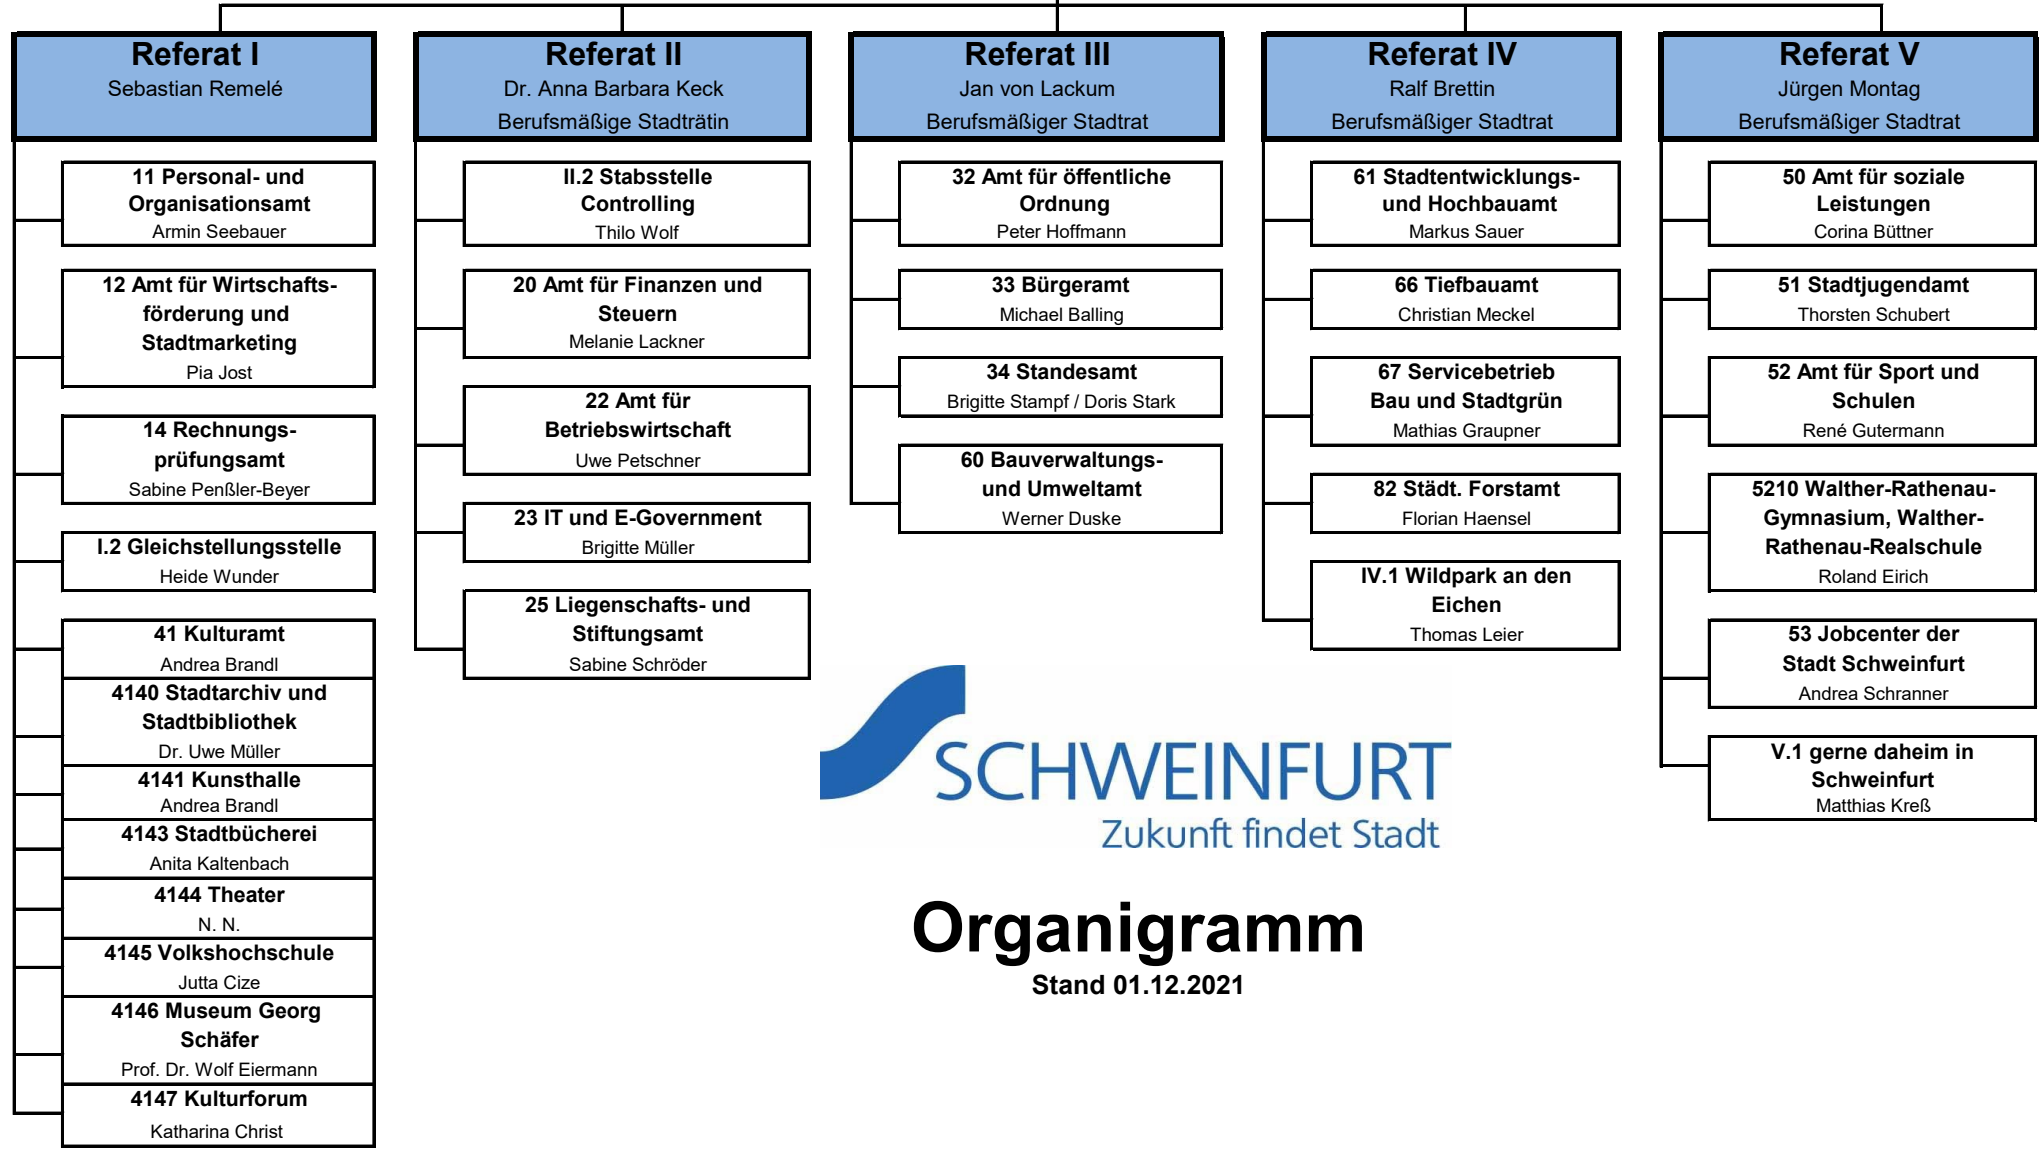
Referat I
Sebastian Remelé

11 Personal- und Organisationsamt
Armin Seebauer

12 Amt für Wirtschaftsförderung und Stadtmarketing
Pia Jost

14 Rechnungsprüfungsamt
Sabine Penßler-Beyer

I.2 Gleichstellungsstelle
Heide Wunder

41 Kulturamt
Andrea Brandl

4140 Stadtarchiv und Stadtbibliothek
Dr. Uwe Müller

4141 Kunsthalle
Andrea Brandl

4143 Stadtbücherei
Anita Kaltenbach

4144 Theater
N. N.

4145 Volkshochschule
Jutta Cize

4146 Museum Georg Schäfer
Prof. Dr. Wolf Eiermann

4147 Kulturforum
Katharina Christ

Referat II
Dr. Anna Barbara Keck
Berufsmäßige Stadträtin

II.2 Stabsstelle Controlling
Thilo Wolf

20 Amt für Finanzen und Steuern
Melanie Lackner

22 Amt für Betriebswirtschaft
Uwe Petschner

23 IT und E-Government
Brigitte Müller

25 Liegenschafts- und Stiftungsamt
Sabine Schröder

Referat III
Jan von Lackum
Berufsmäßiger Stadtrat

32 Amt für öffentliche Ordnung
Peter Hoffmann

33 Bürgeramt
Michael Balling

34 Standesamt
Brigitte Stampf / Doris Stark

60 Bauverwaltungs- und Umweltamt
Werner Duske

Referat IV
Ralf Brettin
Berufsmäßiger Stadtrat

61 Stadtentwicklungs- und Hochbauamt
Markus Sauer

66 Tiefbauamt
Christian Meckel

67 Servicebetrieb Bau und Stadtgrün
Mathias Graupner

82 Städt. Forstamt
Florian Haensel

IV.1 Wildpark an den Eichen
Thomas Leier

Referat V
Jürgen Montag
Berufsmäßiger Stadtrat

50 Amt für soziale Leistungen
Corina Büttner

51 Stadtjugendamt
Thorsten Schubert

52 Amt für Sport und Schulen
René Gutermann

5210 Walther-Rathenau-Gymnasium, Walther-Rathenau-Realschule
Roland Eirich

53 Jobcenter der Stadt Schweinfurt
Andrea Schranner

V.1 gerne daheim in Schweinfurt
Matthias Kreß

SCHWEINFURT
Zukunft findet Stadt

Organigramm
Stand 01.12.2021